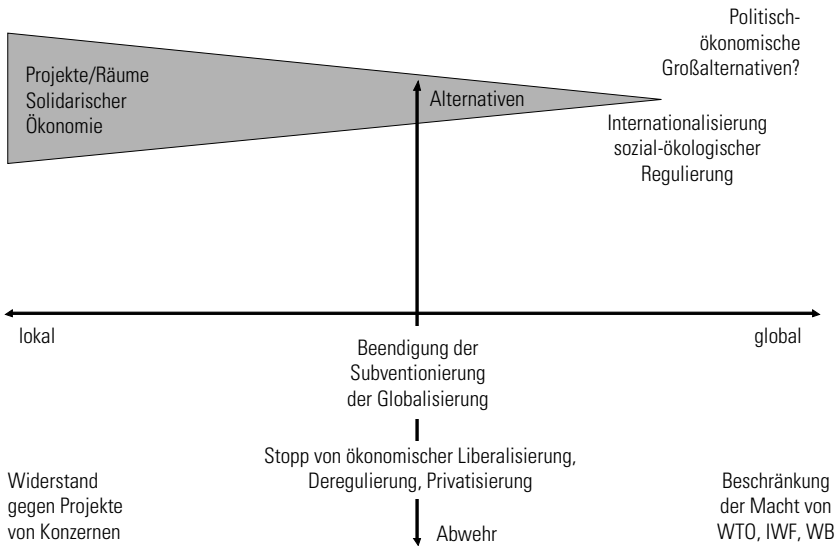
Politisch-ökonomische Großalternativen?

Projekte/Räume Solidarischer Ökonomie

Alternativen

Internationalisierung sozial-ökologischer Regulierung

lokal

global

Beendigung der Subventionierung der Globalisierung

Stopp von ökonomischer Liberalisierung, Deregulierung, Privatisierung

Widerstand gegen Projekte von Konzernen

Abwehr

Beschränkung der Macht von WTO, IWF, WB